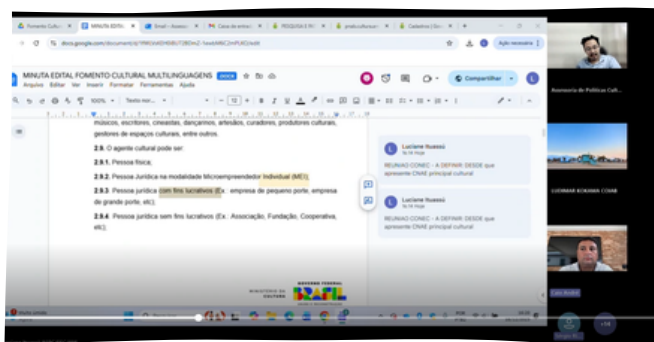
Fomento Cultu | MINUTA EDITA | Email - Associ | Casa de ambie | PESQUISA E IN | prodcultural | Cadastros | Go

docs.google.com/document/d/1RKGsKDN08U72BDmZ-1wxkMXC/edit

Ação necessária

MINUTA EDITAL FOMENTO CULTURAL MULTILINGUAGENS DOCX

Arquivo Editar Ver Inserir Formatar Ferramentas Ajuda

Compartilhar

100% | Texto nor... | 12

músicos, escritores, cineastas, dançarinos, artesãos, curadores, produtores culturais, gestores de espaços culturais, entre outros.

2.9. O agente cultural pode ser:

2.9.1. Pessoa física;

2.9.2. Pessoa Jurídica na modalidade Microempreendedor Individual (MEI);

2.9.3. Pessoa jurídica com fins lucrativos (Ex.: empresa de pequeno porte, empresa de grande porte, etc);

2.9.4. Pessoa jurídica sem fins lucrativos (Ex.: Associação, Fundação, Cooperativa, etc);

Luciane Ituassú
16:14 Hoje
REUNIAO CONEC - A DEFINIR: DESDE que apresente CNAE principal cultural

Luciane Ituassú
16:14 Hoje
REUNIAO CONEC - A DEFINIR: DESDE que apresente CNAE principal cultural

MINISTÉRIO DA CULTURA

GOVERNO FEDERAL
BRASIL
UNIÃO E RECONSTRUÇÃO

Assessoria de Políticas Cult...

LUDIMAR KOURMA COAM

Caio André

+14